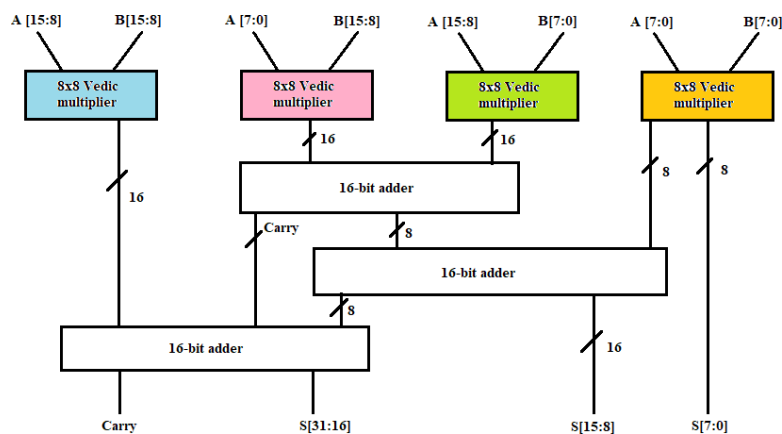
A [15:8]
B[15:8]
A [7:0]
B[15:8]
A [15:8]
B[7:0]
A [7:0]
B[7:0]

8x8 Vedic multiplier
8x8 Vedic multiplier
8x8 Vedic multiplier
8x8 Vedic multiplier

16
16
16
8
8

16-bit adder
Carry
8
16-bit adder
8
16

16-bit adder

Carry
S[31:16]
S[15:8]
S[7:0]